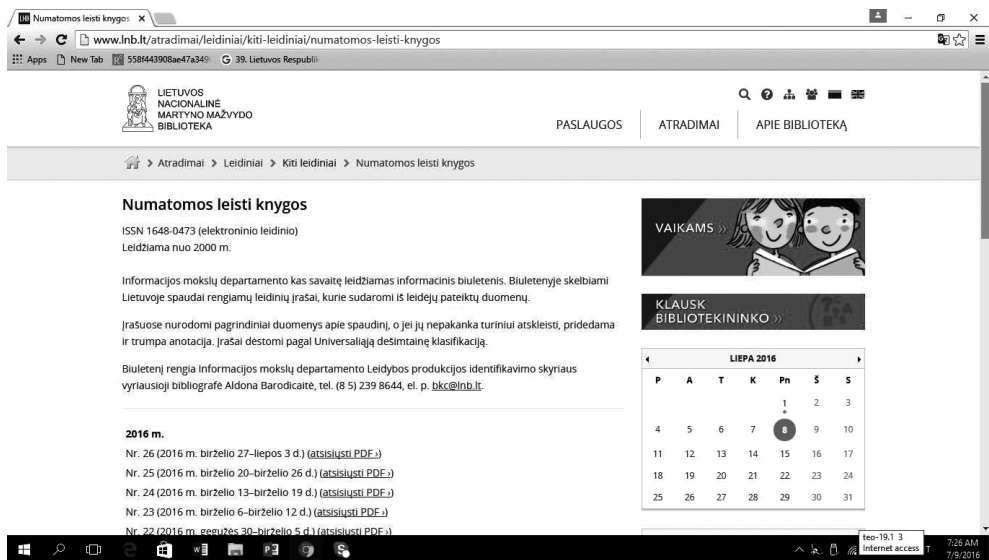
Numatomos leisti knygos ×

www.lnb.lt/atradimai/leidiniai/kiti-leidiniai/numatomos-leisti-knygos

Apps New Tab 558f443908ae47a349 G 39. Lietuvos Respubli

LIETUVOS NACIONALINĖ MARTYNO MAŽVYDO BIBLIOTEKA

PASLAUGOS ATRADIMAI APIE BIBLIOTEKĄ

> Atradimai > Leidiniai > Kiti leidiniai > Numatomos leisti knygos

Numatomos leisti knygos

ISSN 1648-0473 (elektroninio leidinio)
Leidžiama nuo 2000 m.

Informacijos mokslų departamento kas savaitę leidžiamas informacinis biuletenis. Biuletenyje skelbiami Lietuvoje spaudai rengiamų leidinių įrašai, kurie sudaromi iš leidėjų pateiktų duomenų.

Įrašuose nurodomi pagrindiniai duomenys apie spaudinį, o jei jų nepakanka turiniui atskleisti, pridedama ir trumpa anotacija. Įrašai dėstomi pagal Universaliąją dešimtainę klasifikaciją.

Biuletenį rengia Informacijos mokslų departamento Leidybos produkcijos identifikavimo skyriaus vyriausioji bibliografė Aldona Barodicaitė, tel. (8 5) 239 8644, el. p. bkc@lnb.lt.

2016 m.
Nr. 26 (2016 m. birželio 27–liepos 3 d.) (atsisiųsti PDF ›)
Nr. 25 (2016 m. birželio 20–birželio 26 d.) (atsisiųsti PDF ›)
Nr. 24 (2016 m. birželio 13–birželio 19 d.) (atsisiųsti PDF ›)
Nr. 23 (2016 m. birželio 6–birželio 12 d.) (atsisiųsti PDF ›)
Nr. 22 (2016 m. gegužės 30–birželio 5 d.) (atsisiųsti PDF ›)

VAIKAMS »

KLAUSK BIBLIOTEKININKO »

LIEPA 2016

| P | A | T | K | Pn | Š | S |
|---|---|---|---|---|---|---|
| | | | | 1 | 2 | 3 |
| 4 | 5 | 6 | 7 | 8 | 9 | 10 |
| 11 | 12 | 13 | 14 | 15 | 16 | 17 |
| 18 | 19 | 20 | 21 | 22 | 23 | 24 |
| 25 | 26 | 27 | 28 | 29 | 30 | 31 |

teo-19.1 3
Internet access
7:26 AM
7/9/2016